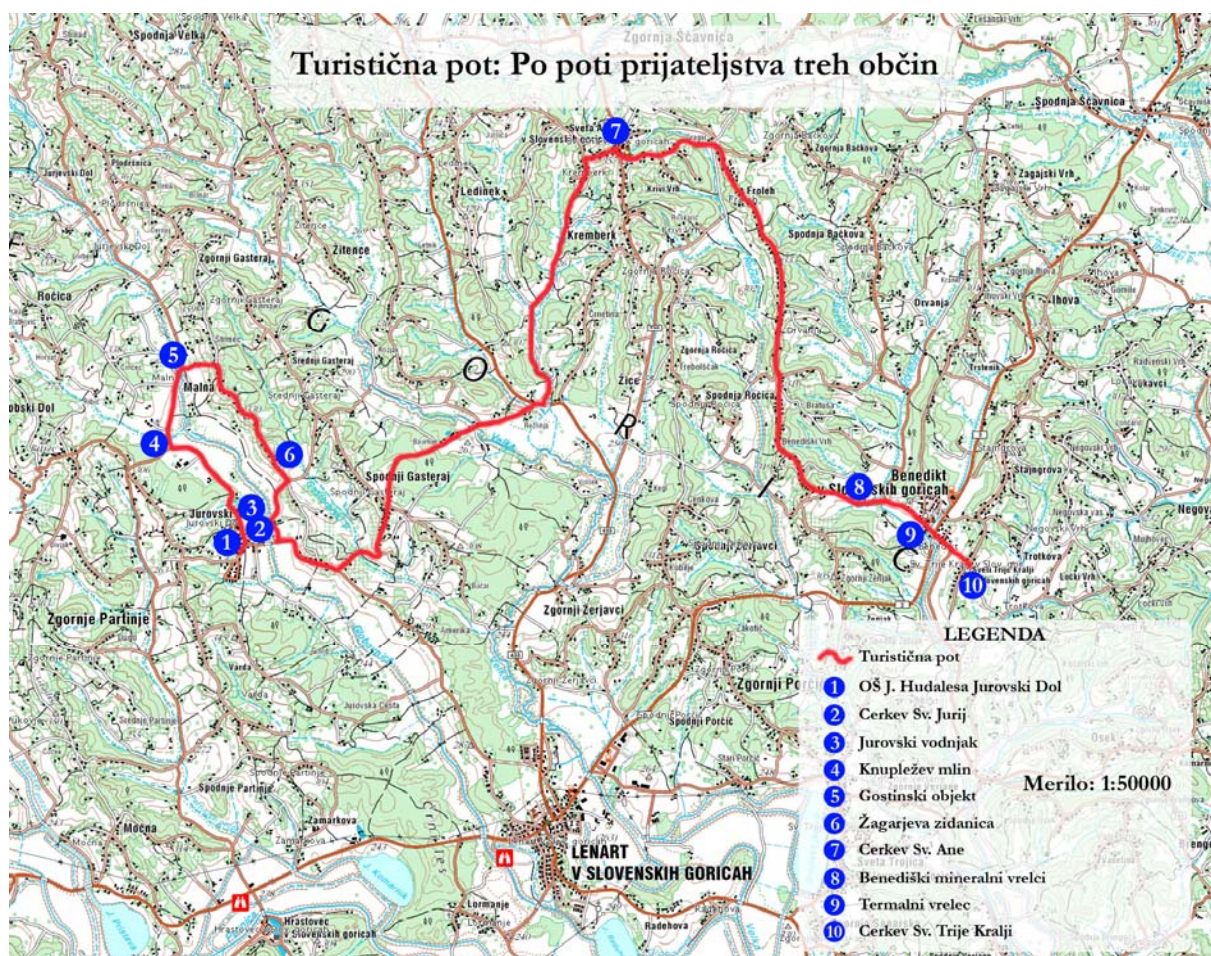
Turistična pot: Po poti prijateljstva treh občin

Spodnja Velka
Zgornja Ščavnica
Spodnja Ščavnica
Jurjevski Dol
Ledinek
Kremberk
Froleh
Zagajski Vrh
Spodnja Bačkova
Zitence
Zgornji Gasteraj
Ročica
C
O
R
I
C
Malna
Sredinji Gasteraj
Spodnji Gasteraj
Zice
Spodnja Ročica
Ihova
Drvanja
Benedikt v Slovenskih goricah
Jurovski Dol
Zgornje Partinje
Spodnje Partinje
Zgornji Žerjavci
Spodnji Žerjavci
Zgornji Porčič
Spodnji Porčič
Močna
Zamarkova
LENART V SLOVENSKIH GORICAH
Hrastovec v Slovenskih goricah
Lormanje
Radehova
Sveta Trojica
Negova
Trotkova

1 2 3 4 5 6 7 8 9 10

LEGENDA
Turistična pot
1 OŠ J. Hudalesa Jurovski Dol
2 Cerkev Sv. Jurij
3 Jurovski vodnjak
4 Knupležev mlin
5 Gostinski objekt
6 Žagarjeva zidanica
7 Cerkev Sv. Ane
8 Benediški mineralni vrelci
9 Termalni vrelec
10 Cerkev Sv. Trije Kralji

Merilo: 1:50000